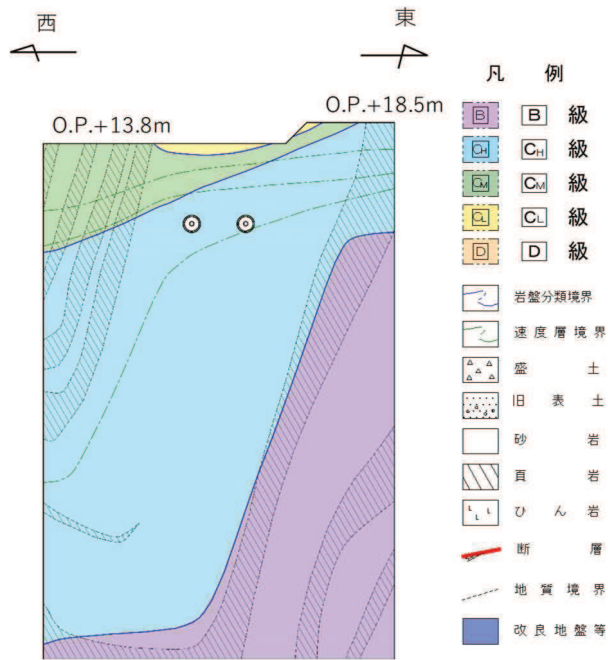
西

東

O.P.+13.8m

O.P.+18.5m

凡 例

| | |
|---|---|
| B | B 級 |
| $C_H$ | $C_H$ 級 |
| $C_M$ | $C_M$ 級 |
| $C_L$ | $C_L$ 級 |
| D | D 級 |

岩盤分類境界

速度層境界

盛 土

旧 表 土

砂 岩

頁 岩

ひ ん 岩

断 層

地 質 境 界

改良地盤等